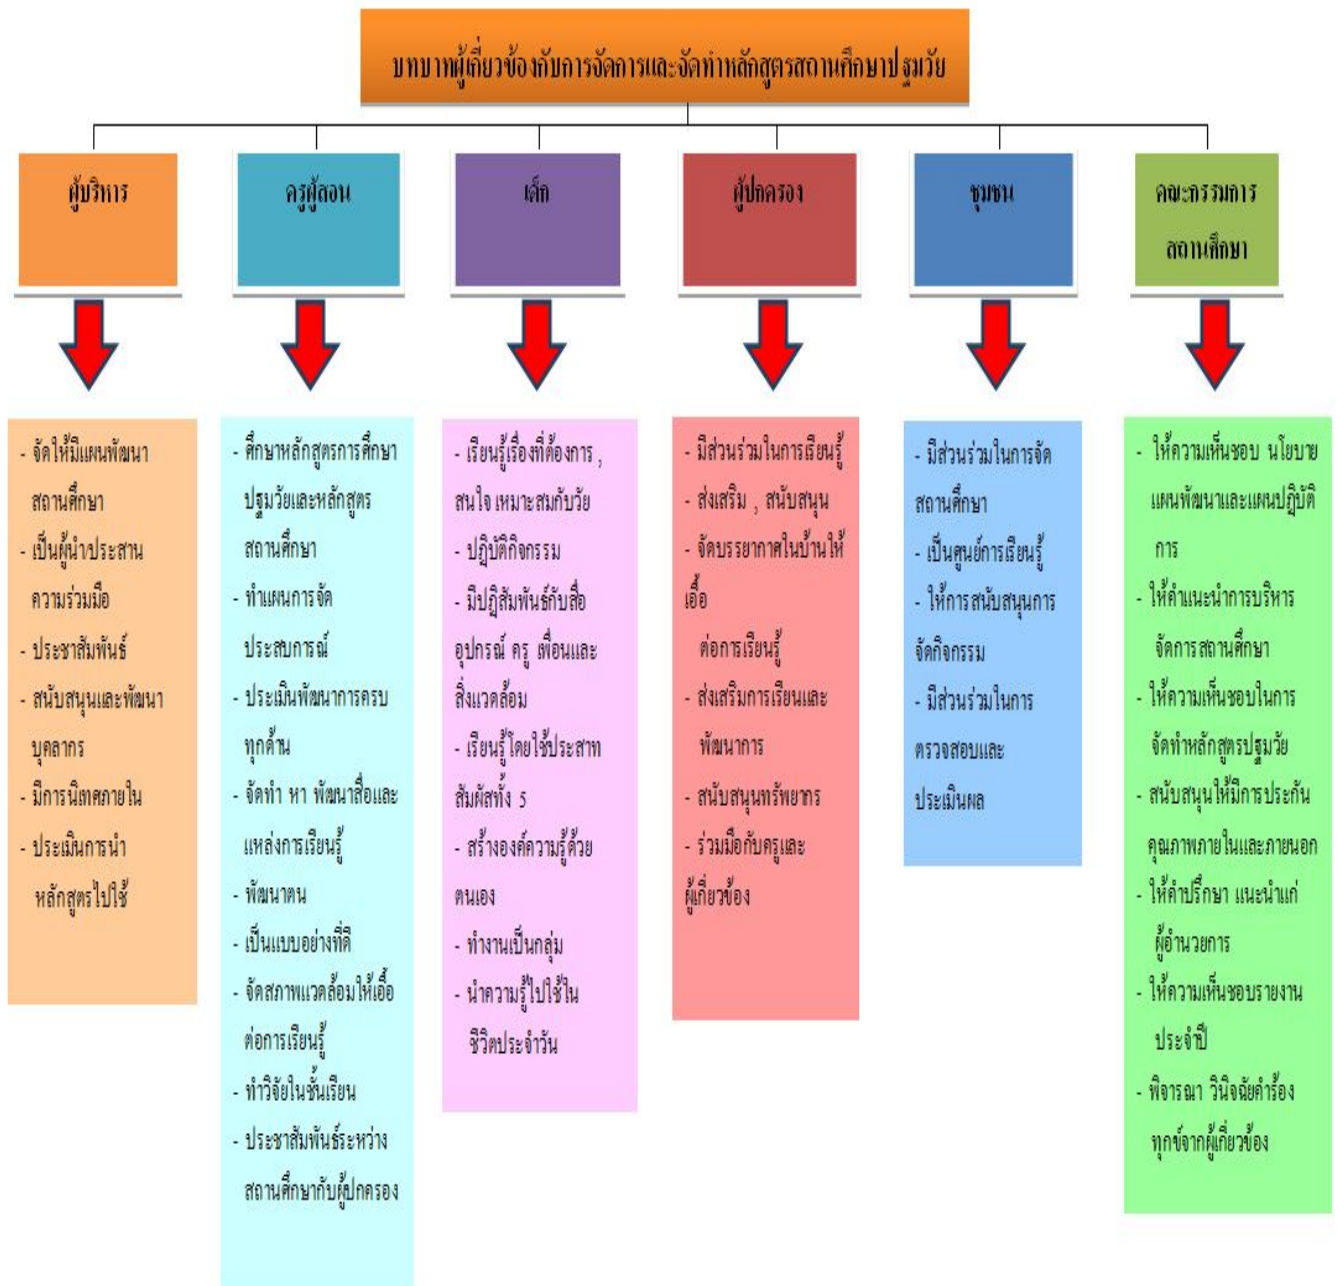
บทบาทผู้เกี่ยวข้องกับการจัดการและจัดทำหลักสูตรสถานศึกษาปฐมวัย

ผู้บริหาร

- จัดให้มีแผนพัฒนาสถานศึกษา
- เป็นผู้นำประสานความร่วมมือ
- ประชาสัมพันธ์
- สนับสนุนและพัฒนาบุคลากร
- มีการนิเทศภายใน
- ประเมินการนำหลักสูตรไปใช้

ครูผู้สอน

- ศึกษาหลักสูตรการศึกษาปฐมวัยและหลักสูตรสถานศึกษา
- ทำแผนการจัดประสบการณ์
- ประเมินพัฒนาการครบทุกด้าน
- จัดทำ หา พัฒนาสื่อและแหล่งการเรียนรู้
- พัฒนาตน
- เป็นแบบอย่างที่ดี
- จัดสภาพแวดล้อมให้เอื้อต่อการเรียนรู้
- ทำวิจัยในชั้นเรียน
- ประชาสัมพันธ์ระหว่างสถานศึกษากับผู้ปกครอง

เด็ก

- เรียนรู้เรื่องที่ต้องการ , สนใจ เหมาะสมกับวัย
- ปฏิบัติกิจกรรม
- มีปฏิสัมพันธ์กับสื่ออุปกรณ์ ครู เพื่อนและสิ่งแวดล้อม
- เรียนรู้โดยใช้ประสาทสัมผัสทั้ง 5
- สร้างองค์ความรู้ด้วยตนเอง
- ทำงานเป็นกลุ่ม
- นำความรู้ไปใช้ในชีวิตประจำวัน

ผู้ปกครอง

- มีส่วนร่วมในการเรียนรู้
- ส่งเสริม , สนับสนุน
- จัดบรรยากาศในบ้านให้เอื้อต่อการเรียนรู้
- ส่งเสริมการเรียนและพัฒนาการ
- สนับสนุนทรัพยากร
- ร่วมมือกับครูและผู้เกี่ยวข้อง

ชุมชน

- มีส่วนร่วมในการจัดสถานศึกษา
- เป็นศูนย์การเรียนรู้
- ให้การสนับสนุนการจัดกิจกรรม
- มีส่วนร่วมในการตรวจสอบและประเมินผล

คณะกรรมการสถานศึกษา

- ให้ความเห็นชอบ นโยบายแผนพัฒนาและแผนปฏิบัติการ
- ให้คำแนะนำการบริหารจัดการสถานศึกษา
- ให้ความเห็นชอบในการจัดทำหลักสูตรปฐมวัย
- สนับสนุนให้มีการประกันคุณภาพภายในและภายนอก
- ให้คำปรึกษา แนะนำแก่ผู้อำนวยการ
- ให้ความเห็นชอบรายงานประจำปี
- พิจารณา วินิจฉัยคำร้องทุกข์จากผู้เกี่ยวข้อง